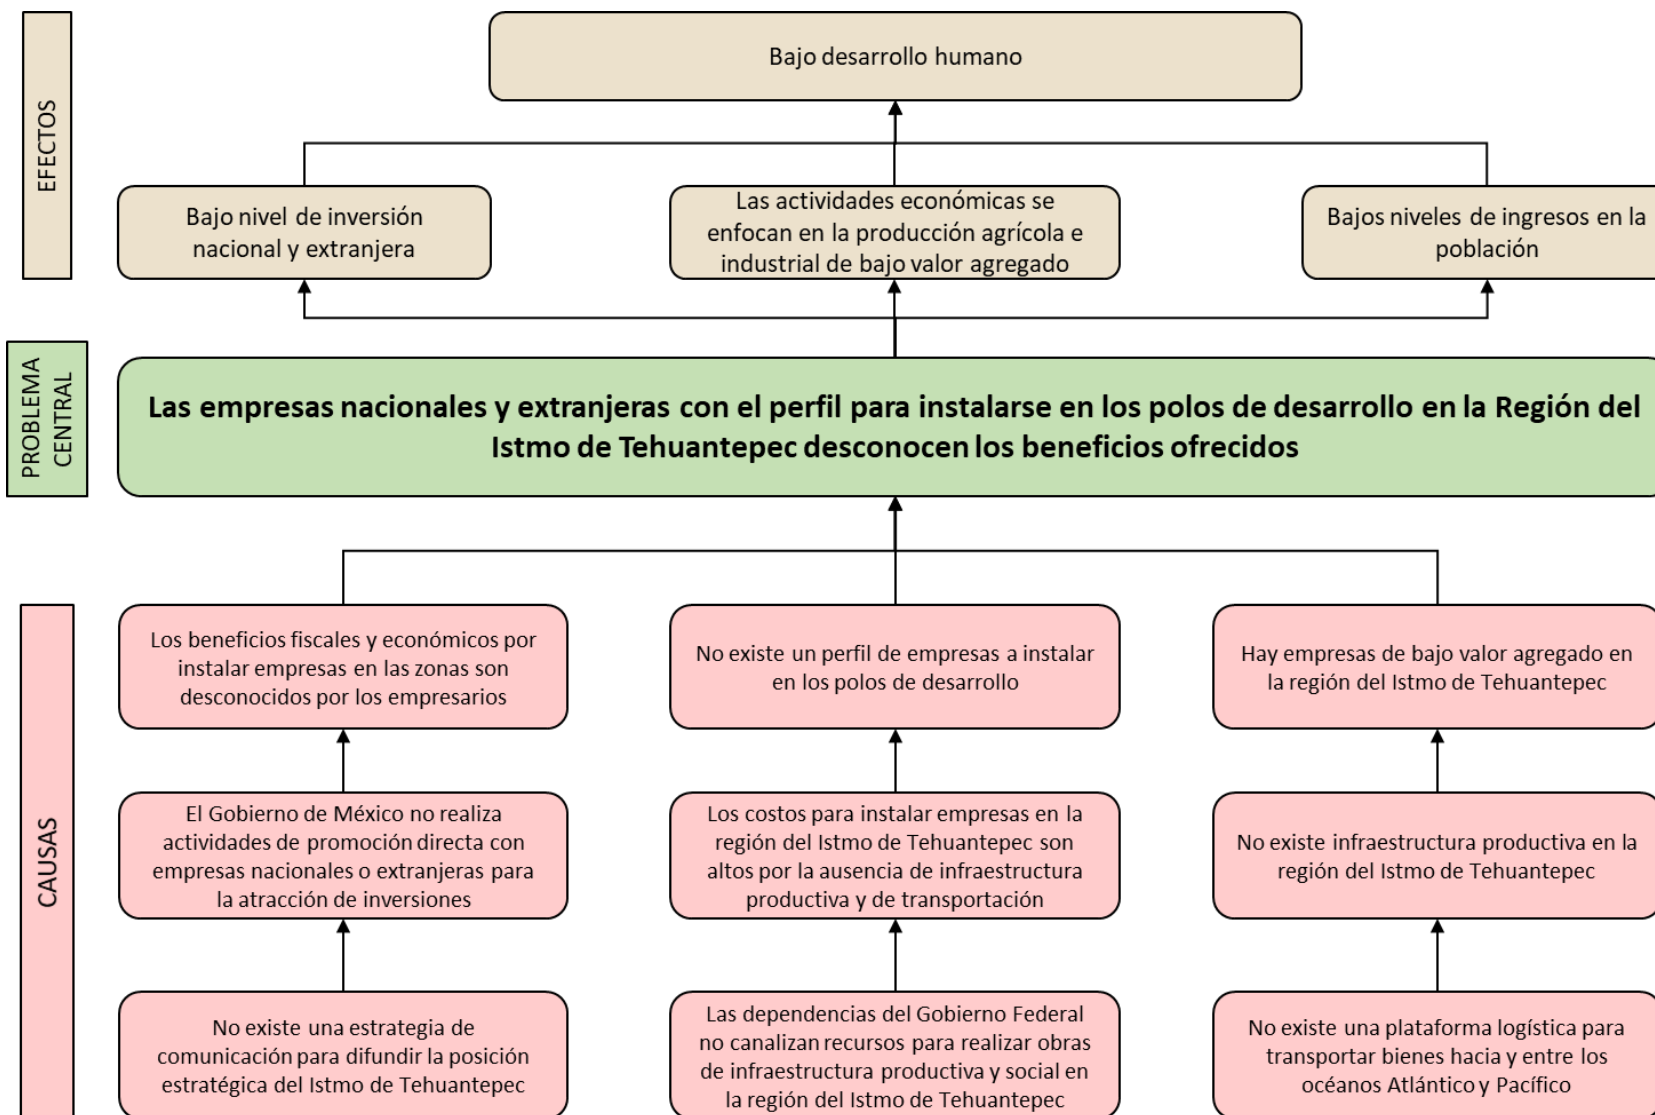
EFECTOS

Bajo desarrollo humano

Bajo nivel de inversión nacional y extranjera

Las actividades económicas se enfocan en la producción agrícola e industrial de bajo valor agregado

Bajos niveles de ingresos en la población

PROBLEMA CENTRAL

Las empresas nacionales y extranjeras con el perfil para instalarse en los polos de desarrollo en la Región del Istmo de Tehuantepec desconocen los beneficios ofrecidos

CAUSAS

Los beneficios fiscales y económicos por instalar empresas en las zonas son desconocidos por los empresarios

No existe un perfil de empresas a instalar en los polos de desarrollo

Hay empresas de bajo valor agregado en la región del Istmo de Tehuantepec

El Gobierno de México no realiza actividades de promoción directa con empresas nacionales o extranjeras para la atracción de inversiones

Los costos para instalar empresas en la región del Istmo de Tehuantepec son altos por la ausencia de infraestructura productiva y de transportación

No existe infraestructura productiva en la región del Istmo de Tehuantepec

No existe una estrategia de comunicación para difundir la posición estratégica del Istmo de Tehuantepec

Las dependencias del Gobierno Federal no canalizan recursos para realizar obras de infraestructura productiva y social en la región del Istmo de Tehuantepec

No existe una plataforma logística para transportar bienes hacia y entre los océanos Atlántico y Pacífico